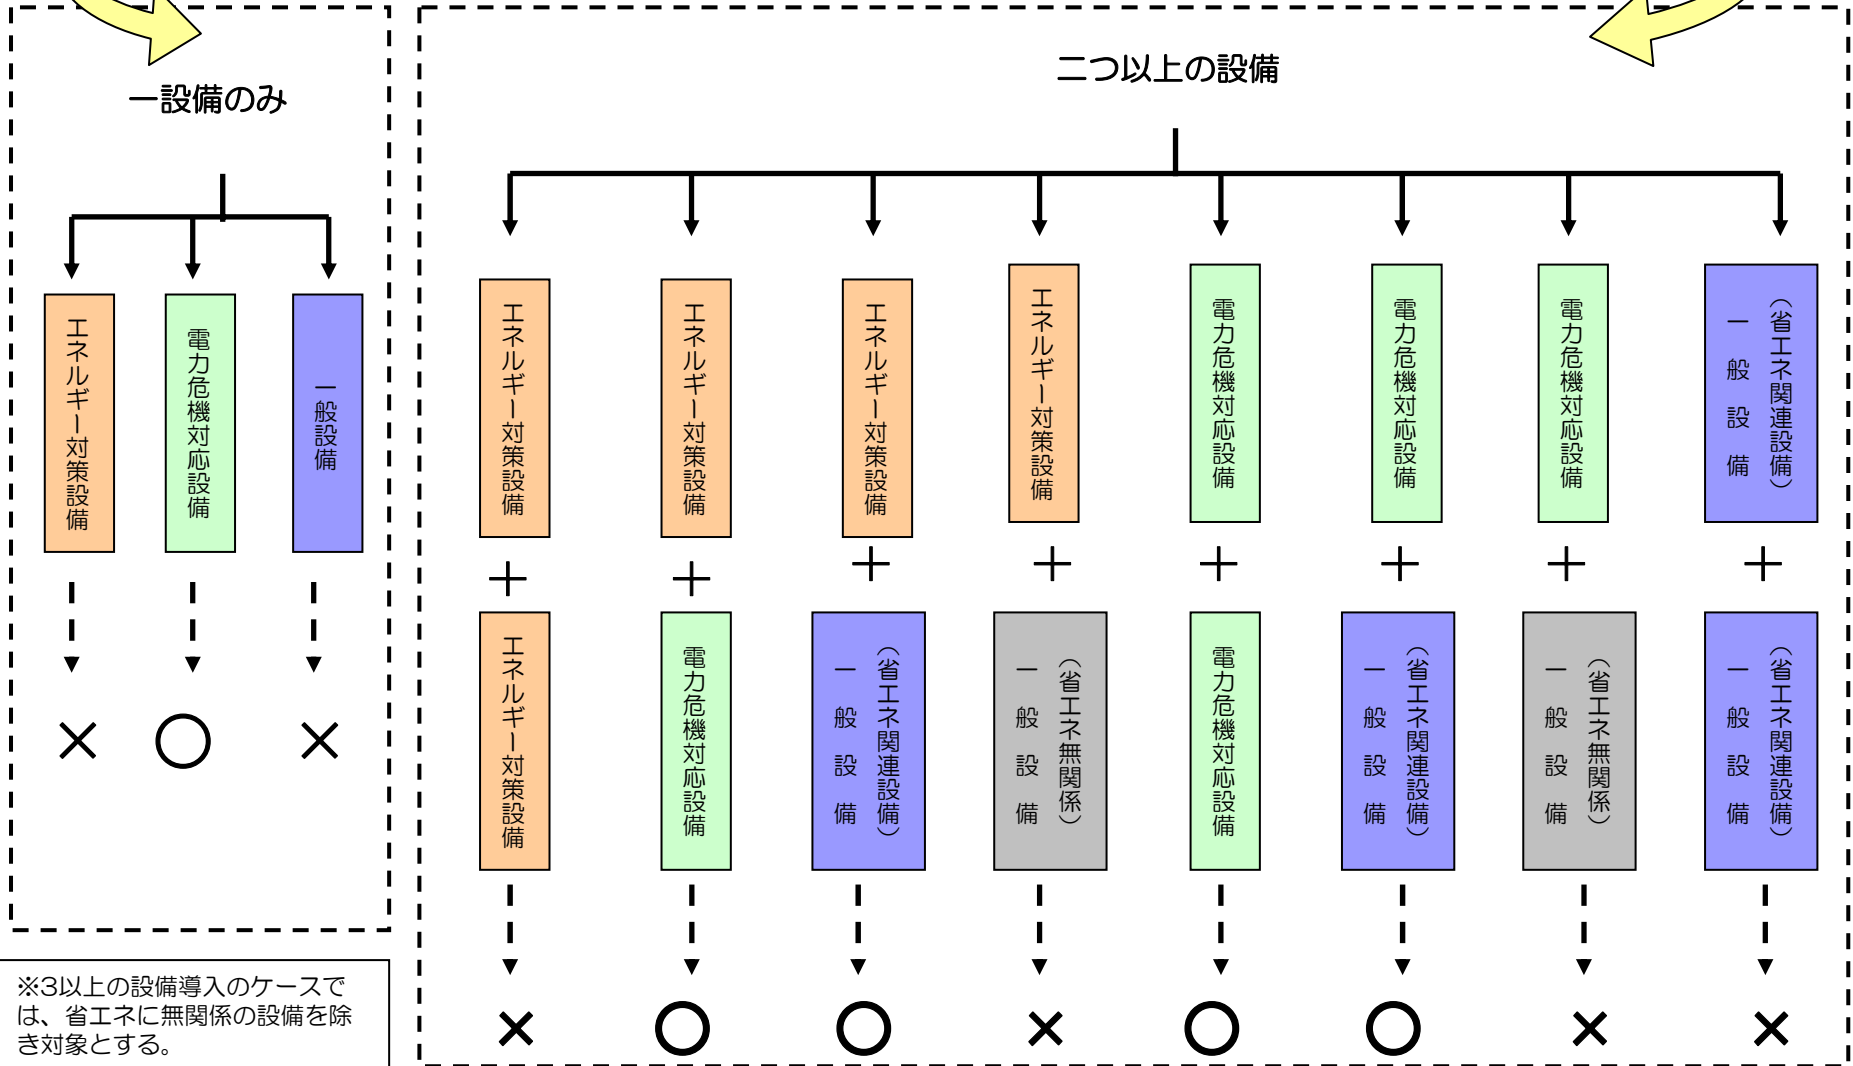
一設備のみ

エネルギー対策設備
電力危機対応設備
一般設備

×
○
×

二つ以上の設備

エネルギー対策設備
＋
エネルギー対策設備
×

エネルギー対策設備
＋
電力危機対応設備
○

エネルギー対策設備
＋
一般設備（省エネ関連設備）
○

エネルギー対策設備
＋
一般設備（省エネ無関係）
×

電力危機対応設備
＋
電力危機対応設備
○

電力危機対応設備
＋
一般設備（省エネ関連設備）
○

電力危機対応設備
＋
一般設備（省エネ無関係）
×

一般設備（省エネ関連設備）
＋
一般設備（省エネ関連設備）
×

※3以上の設備導入のケースでは、省エネに無関係の設備を除き対象とする。